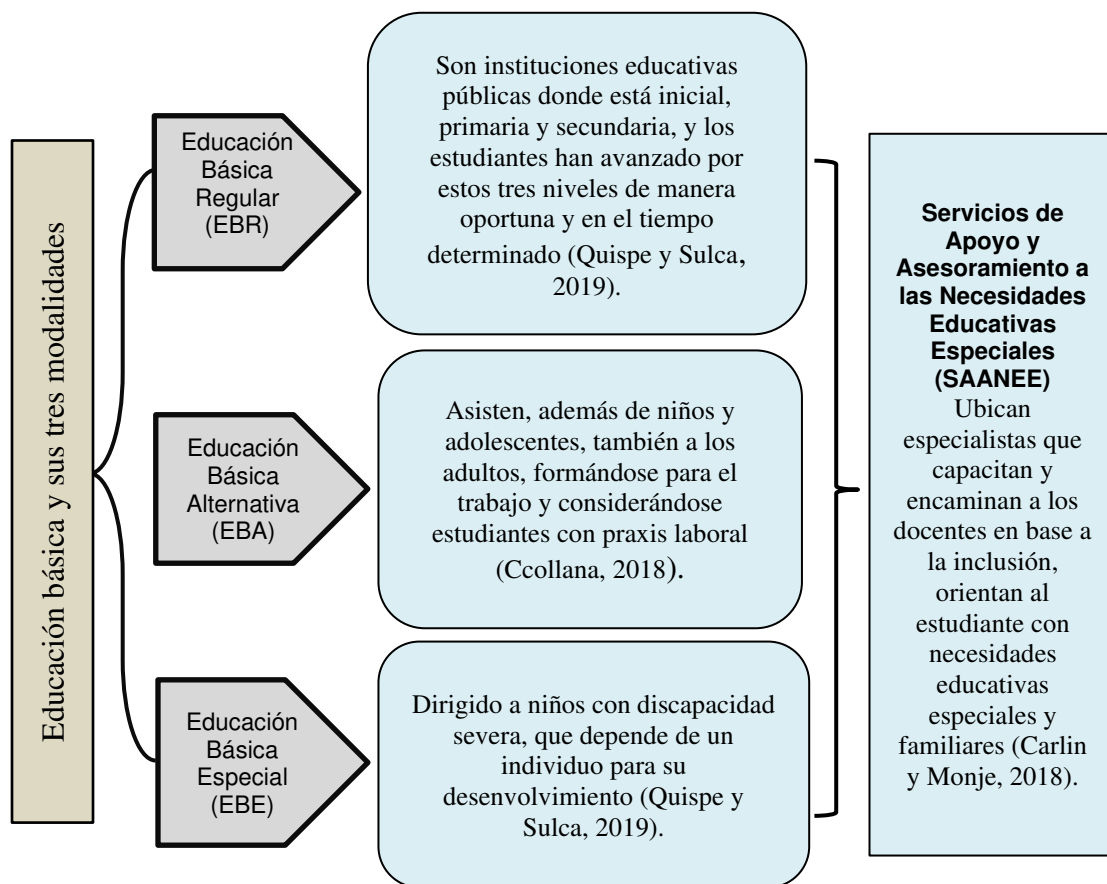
Educación básica y sus tres modalidades

Educación Básica Regular (EBR)

Son instituciones educativas públicas donde está inicial, primaria y secundaria, y los estudiantes han avanzado por estos tres niveles de manera oportuna y en el tiempo determinado (Quispe y Sulca, 2019).

Educación Básica Alternativa (EBA)

Asisten, además de niños y adolescentes, también a los adultos, formándose para el trabajo y considerándose estudiantes con praxis laboral (Ccollana, 2018).

Educación Básica Especial (EBE)

Dirigido a niños con discapacidad severa, que depende de un individuo para su desenvolvimiento (Quispe y Sulca, 2019).

**Servicios de Apoyo y Asesoramiento a las Necesidades Educativas Especiales (SAANEE)**
Ubican especialistas que capacitan y encaminan a los docentes en base a la inclusión, orientan al estudiante con necesidades educativas especiales y familiares (Carlin y Monje, 2018).